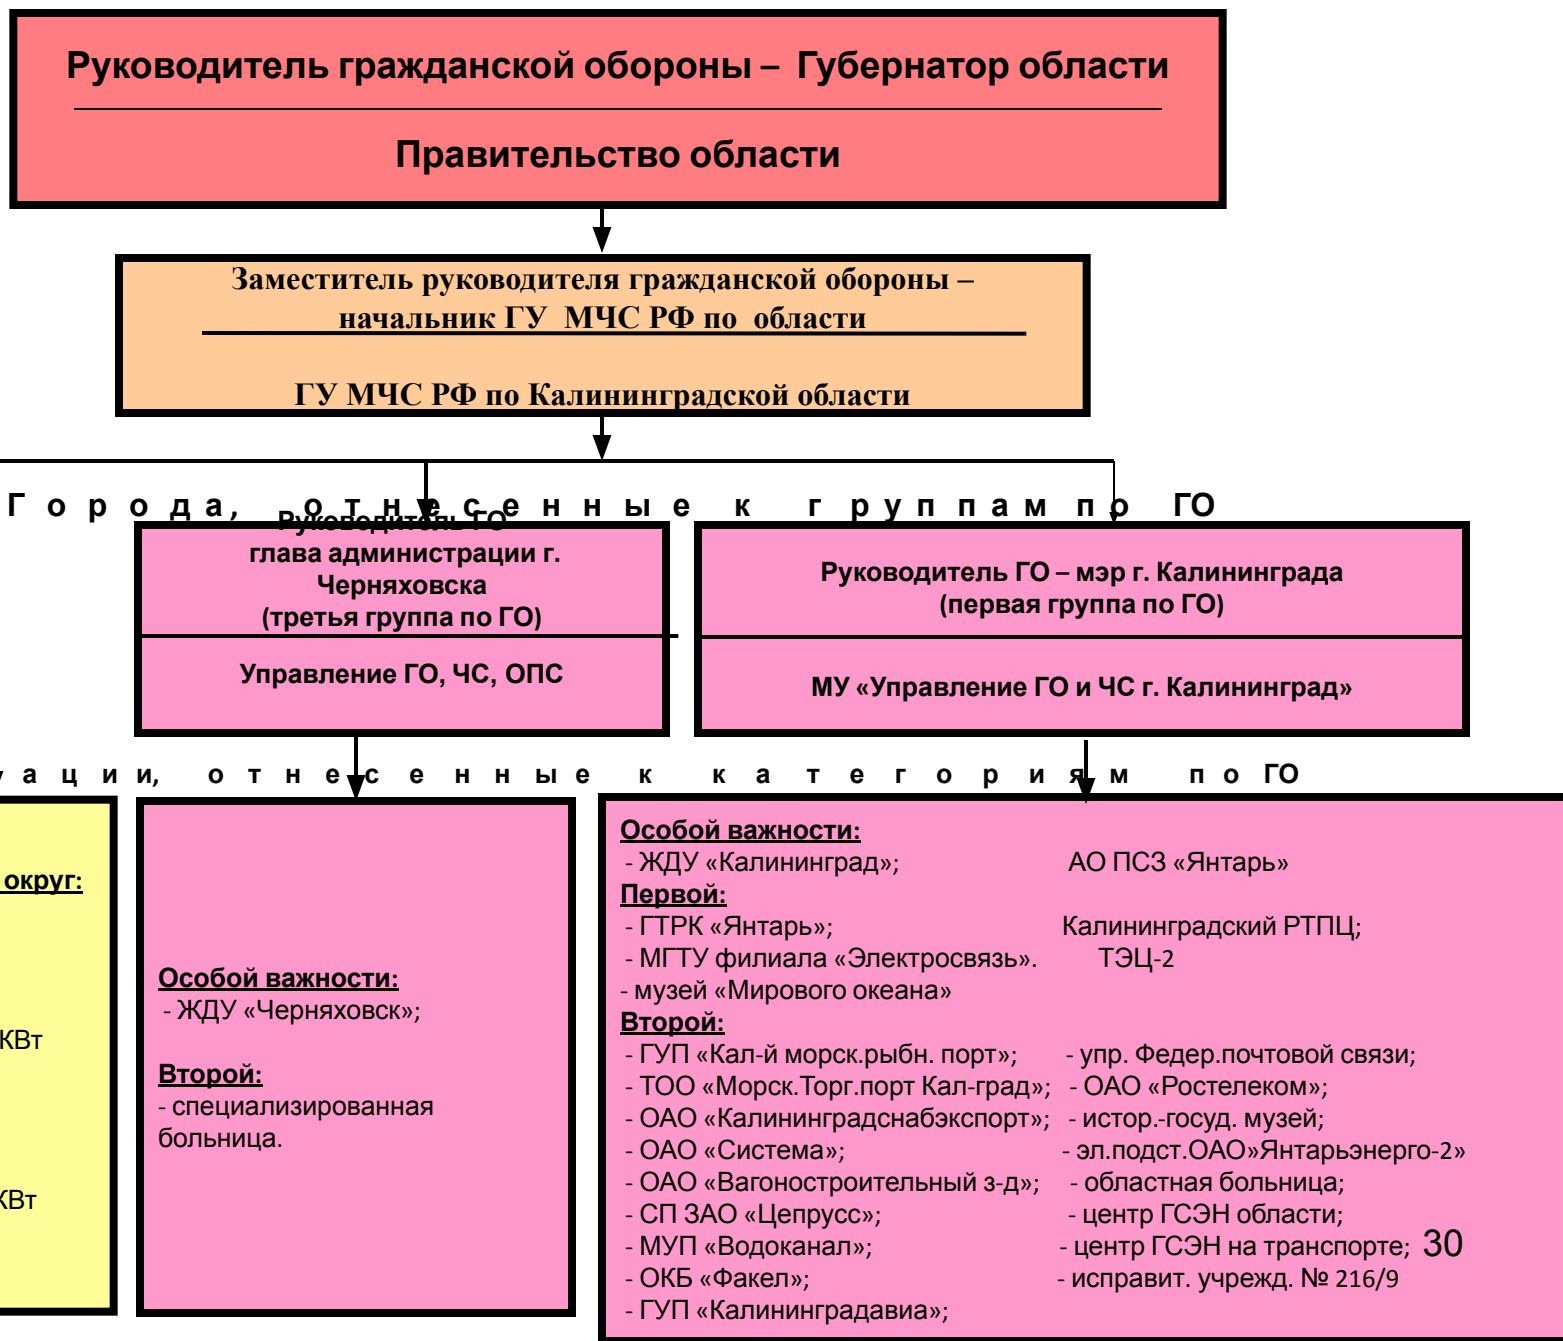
Руководитель гражданской обороны – Губернатор области

Правительство области

Заместитель руководителя гражданской обороны – начальник ГУ МЧС РФ по области

ГУ МЧС РФ по Калининградской области

Г о р о д а, о т н е с е н н ы е к г р у п п а м п о ГО

Руководитель ГО глава администрации г. Черняховска (третья группа по ГО)

Управление ГО, ЧС, ОПС

Руководитель ГО – мэр г. Калининграда (первая группа по ГО)

МУ «Управление ГО и ЧС г. Калининград»

у а ц и и, о т н е с е н н ы е к к а т е г о р и я м п о ГО

округ:

КВт

КВт

Особой важности:
- ЖДУ «Черняховск»;

Второй:
- специализированная больница.

Особой важности:
- ЖДУ «Калининград»; АО ПСЗ «Янтарь»
Первой:
- ГТРК «Янтарь»; Калининградский РТПЦ;
- МГТУ филиала «Электросвязь». ТЭЦ-2
- музей «Мирового океана»
Второй:
- ГУП «Кал-й морск.рыбн. порт»; - упр. Федер.почтовой связи;
- ТОО «Морск.Торг.порт Кал-град»; - ОАО «Ростелеком»;
- ОАО «Калининградснабэкспорт»; - истор.-госуд. музей;
- ОАО «Система»; - эл.подст.ОАО»Янтарьэнерго-2»
- ОАО «Вагоностроительный з-д»; - областная больница;
- СП ЗАО «Цепрусс»; - центр ГСЭН области;
- МУП «Водоканал»; - центр ГСЭН на транспорте;
- ОКБ «Факел»; - исправит. учрежд. № 216/9
- ГУП «Калининградавиа»;

30